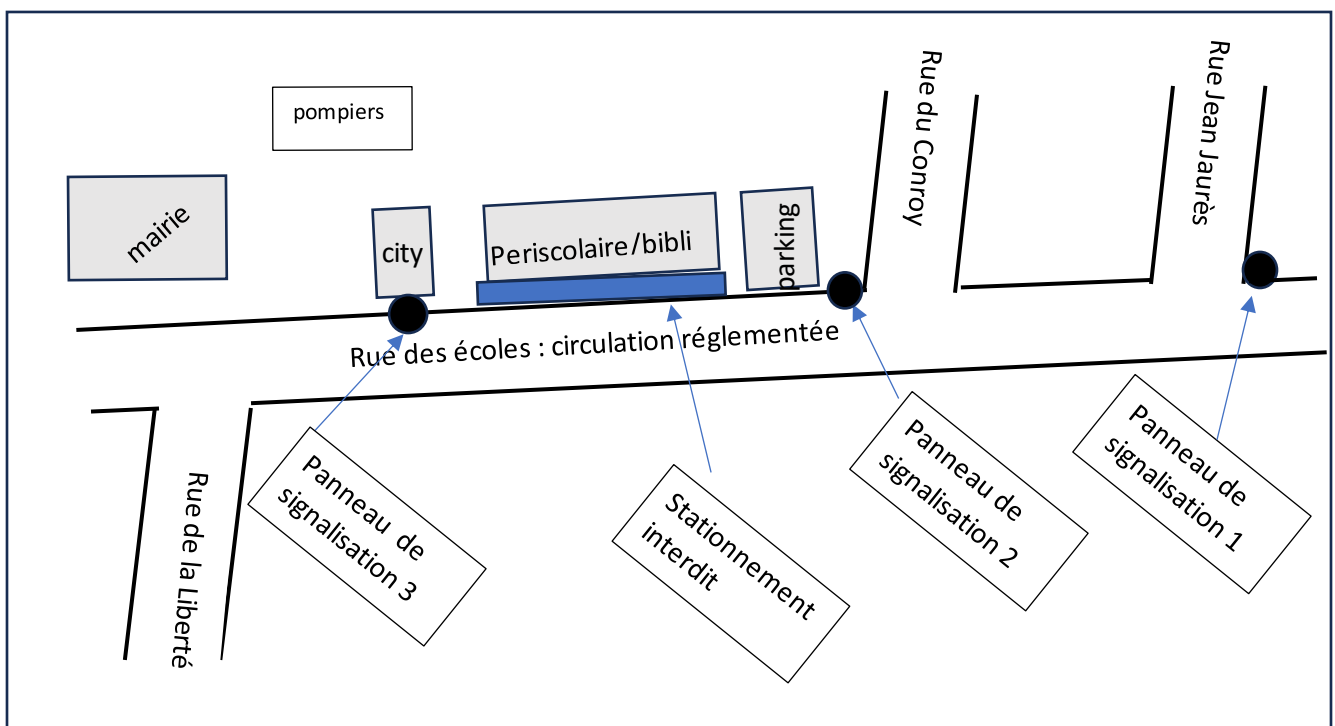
pompiers

Rue du Conroy

Rue Jean Jaurès

mairie

city

Periscolaire/bibli

parking

Rue des écoles : circulation réglementée

Rue de la Liberté

Panneau de signalisation 3

Stationnement interdit

Panneau de signalisation 2

Panneau de signalisation 1